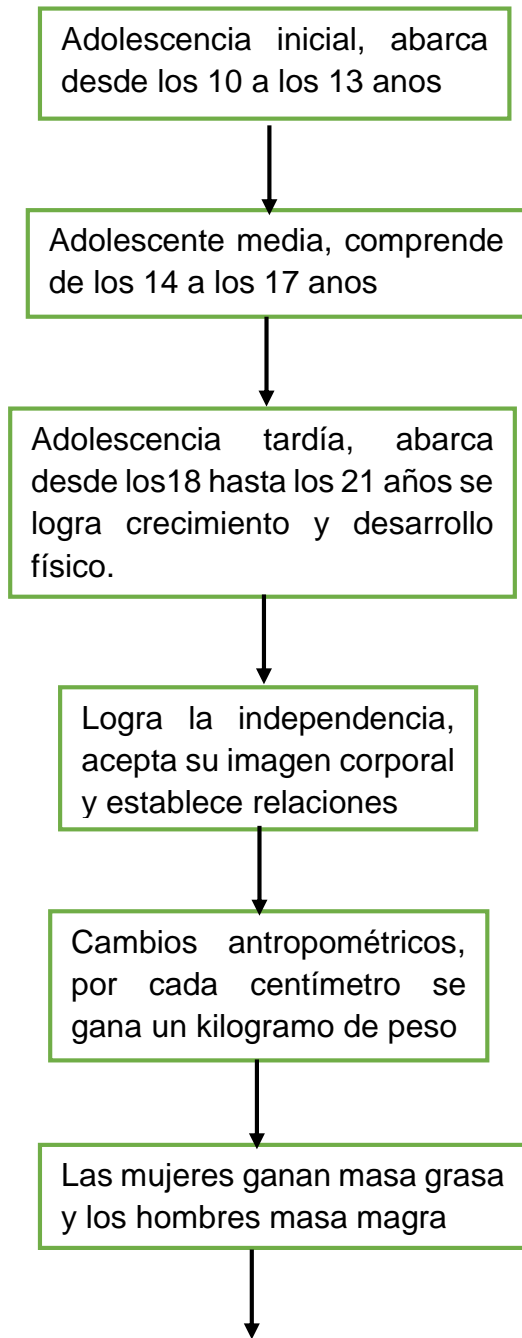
Adolescencia inicial, abarca desde los 10 a los 13 anos

Adolescente media, comprende de los 14 a los 17 anos

Adolescencia tardía, abarca desde los18 hasta los 21 años se logra crecimiento y desarrollo físico.

Logra la independencia, acepta su imagen corporal y establece relaciones

Cambios antropométricos, por cada centímetro se gana un kilogramo de peso

Las mujeres ganan masa grasa y los hombres masa magra